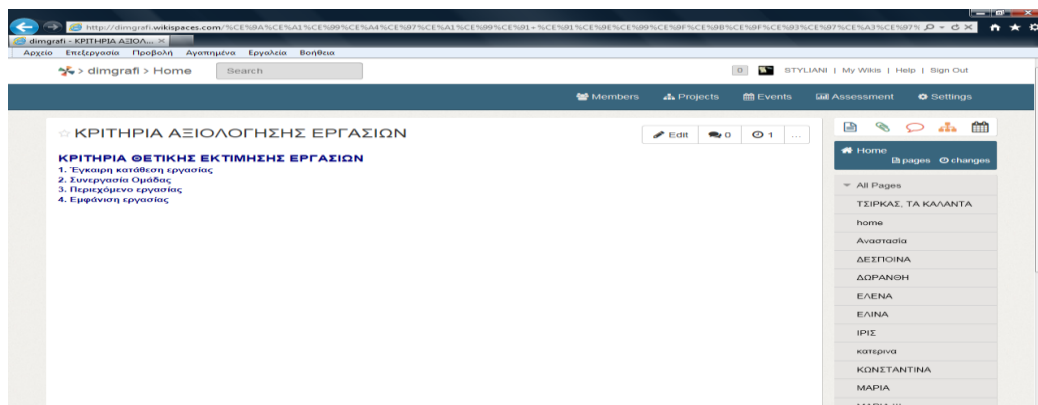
http://dimgrafi.wikispaces.com/%CE%9A%CE%A1%CE%99%CE%A4%CE%97%CE%A1%CE%99%CE%91+%CE%91%CE%9E%CE%99%CE%9F%CE%9B%CE%9F%CE%93%CE%97%CE%A3%CE%97%

dimgrafi - ΚΡΙΤΗΡΙΑ ΑΞΙΟΛ... ×

Αρχείο Επεξεργασία Προβολή Αγαπημένα Εργαλεία Βοήθεια

> dimgrafi > Home Search

0 STYLIANI | My Wikis | Help | Sign Out

Members Projects Events Assessment Settings

ΚΡΙΤΗΡΙΑ ΑΞΙΟΛΟΓΗΣΗΣ ΕΡΓΑΣΙΩΝ

Edit 0 1 ...

ΚΡΙΤΗΡΙΑ ΘΕΤΙΚΗΣ ΕΚΤΙΜΗΣΗΣ ΕΡΓΑΣΙΩΝ
1. Έγκαιρη κατάθεση εργασίας
2. Συνεργασία Ομάδας
3. Περιεχόμενο εργασίας
4. Εμφάνιση εργασίας

Home
pages changes

All Pages
ΤΣΙΡΚΑΣ, ΤΑ ΚΑΛΑΝΤΑ
home
Αναστασία
ΔΕΣΠΟΙΝΑ
ΔΩΡΑΝΘΗ
ΕΛΕΝΑ
ΕΛΙΝΑ
ΙΡΙΣ
κατερινα
ΚΩΝΣΤΑΝΤΙΝΑ
ΜΑΡΙΑ
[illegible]